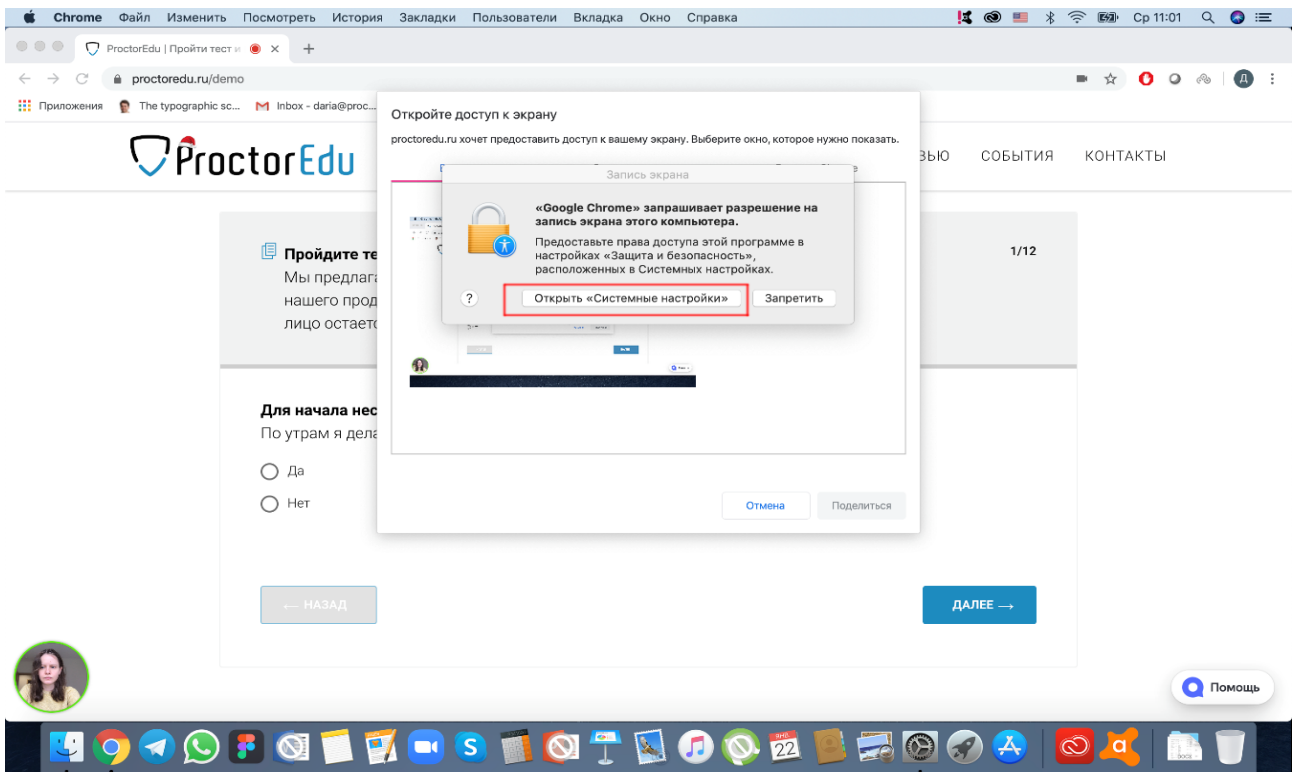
Chrome Файл Изменить Посмотреть История Закладки Пользователи Вкладка Окно Справка

Ср 11:01

ProctorEdu | Пройти тест и

proctoredu.ru/demo

Приложения The typographic sc... Inbox - daria@proc...

ProctorEdu

ВЬЮ СОБЫТИЯ КОНТАКТЫ

Откройте доступ к экрану

proctoredu.ru хочет предоставить доступ к вашему экрану. Выберите окно, которое нужно показать.

Запись экрана

«Google Chrome» запрашивает разрешение на запись экрана этого компьютера.

Предоставьте права доступа этой программе в настройках «Защита и безопасность», расположенных в Системных настройках.

?

Открыть «Системные настройки»

Запретить

Пройдите те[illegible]

Мы предлага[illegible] нашего прод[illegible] лицо остает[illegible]

1/12

Для начала нес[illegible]

По утрам я дела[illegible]

Да

Нет

Отмена

Поделиться

← НАЗАД

ДАЛЕЕ →

Помощь

22